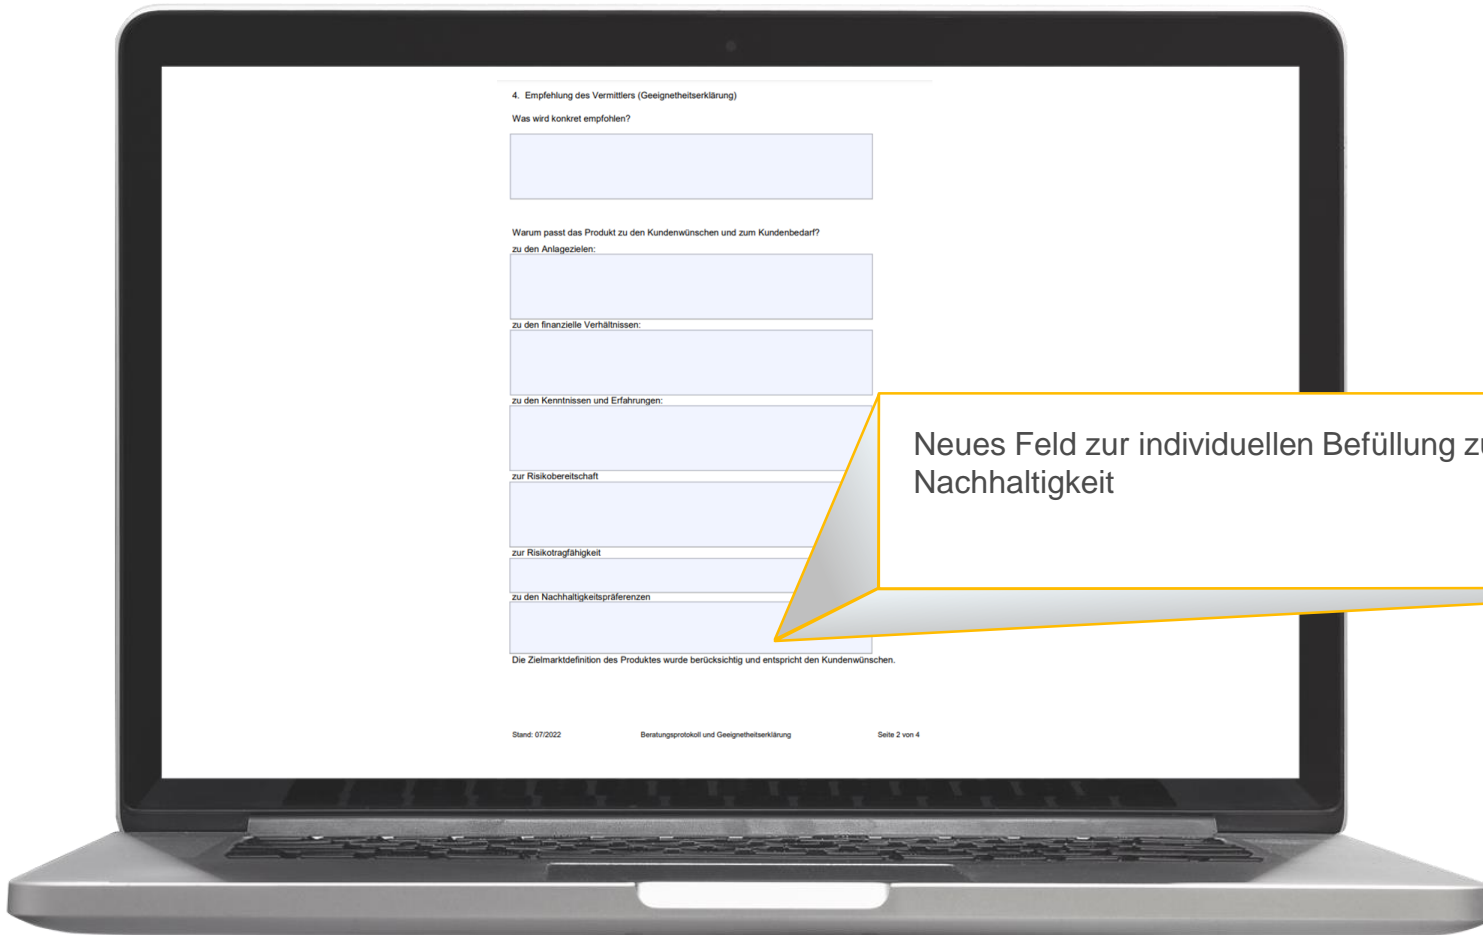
4. Empfehlung des Vermittlers (Geeignetheitserklärung)

Was wird konkret empfohlen?

Warum passt das Produkt zu den Kundenwünschen und zum Kundenbedarf?

zu den Anlagezielen:

zu den finanzielle Verhältnissen:

zu den Kenntnissen und Erfahrungen:

zur Risikobereitschaft

zur Risikotragfähigkeit

zu den Nachhaltigkeitspräferenzen

Die Zielmarktdefinition des Produktes wurde berücksichtig und entspricht den Kundenwünschen.

Stand: 07/2022 Beratungsprotokoll und Geeignetheitserklärung Seite 2 von 4

Neues Feld zur individuellen Befüllung z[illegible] Nachhaltigkeit